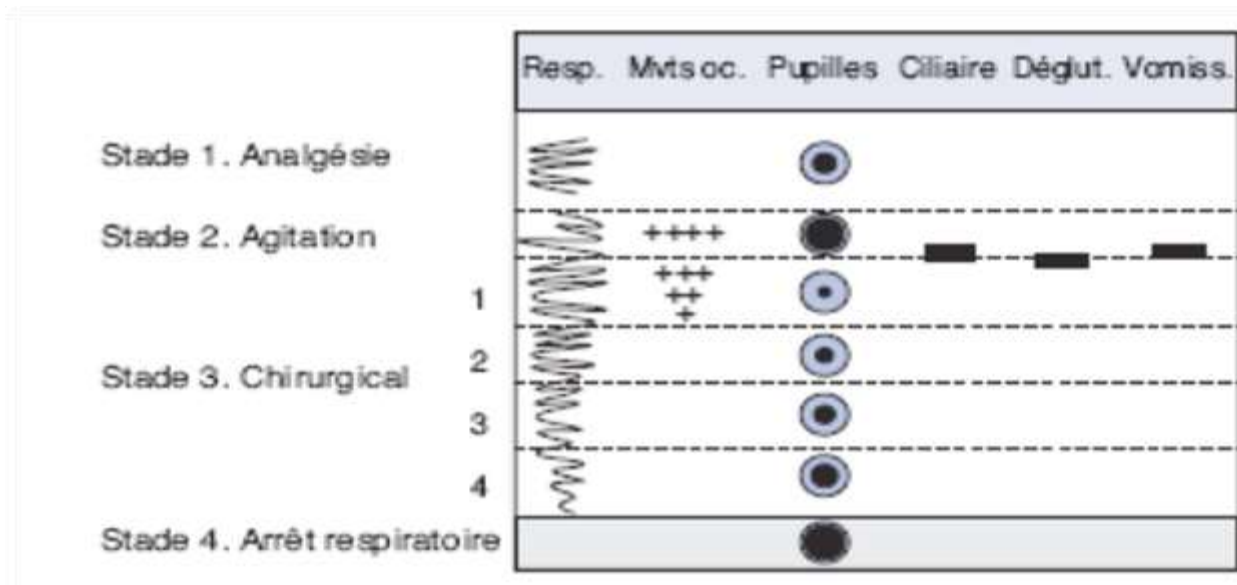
| | Resp. | Mvts oc. | Pupilles | Ciliaire | Déglut. | Vomiss. |
|---|---|---|---|---|---|---|
| Stade 1. Analgésie | | | | | | |
| Stade 2. Agitation | | ++++ | | | | |
| Stade 3. Chirurgical 1 | | +++ ++ + | | | | |
| 2 | | | | | | |
| 3 | | | | | | |
| 4 | | | | | | |
| Stade 4. Arrêt respiratoire | | | | | | |